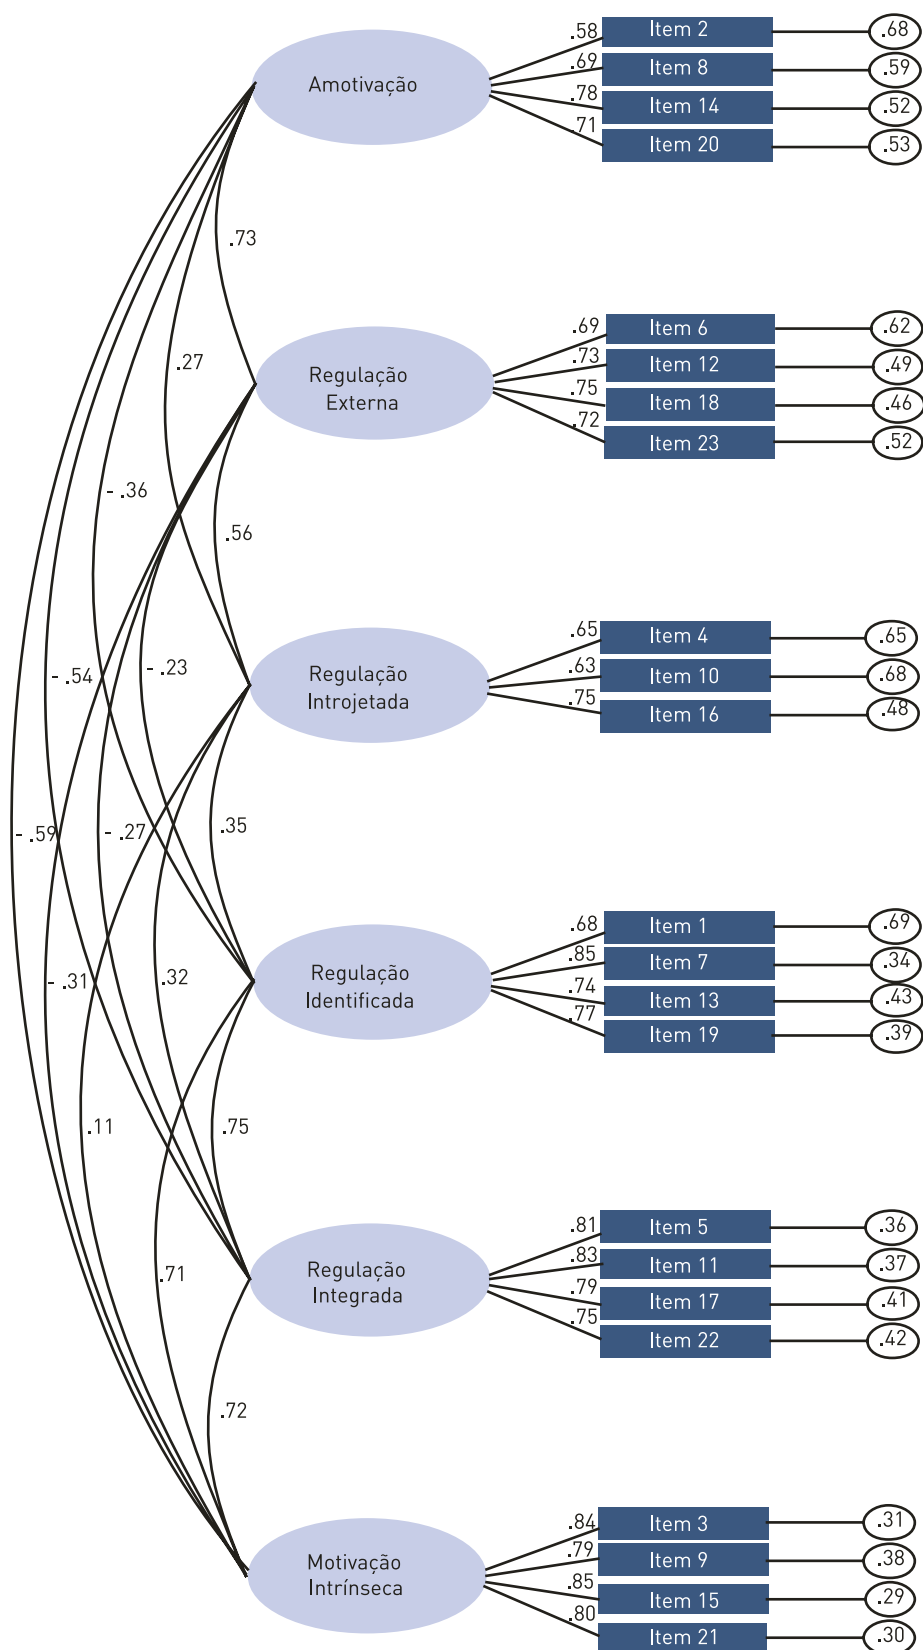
Amotivação
.58 Item 2 .68
.69 Item 8 .59
.78 Item 14 .52
.71 Item 20 .53

.73

Regulação Externa
.69 Item 6 .62
.73 Item 12 .49
.75 Item 18 .46
.72 Item 23 .52

.27

- .36

.56

Regulação Introjetada
.65 Item 4 .65
.63 Item 10 .68
.75 Item 16 .48

- .54

- .23

.35

- .59

- .27

Regulação Identificada
.68 Item 1 .69
.85 Item 7 .34
.74 Item 13 .43
.77 Item 19 .39

- .31

.32

.11

.75

Regulação Integrada
.81 Item 5 .36
.83 Item 11 .37
.79 Item 17 .41
.75 Item 22 .42

.71

.72

Motivação Intrínseca
.84 Item 3 .31
.79 Item 9 .38
.85 Item 15 .29
.80 Item 21 .30